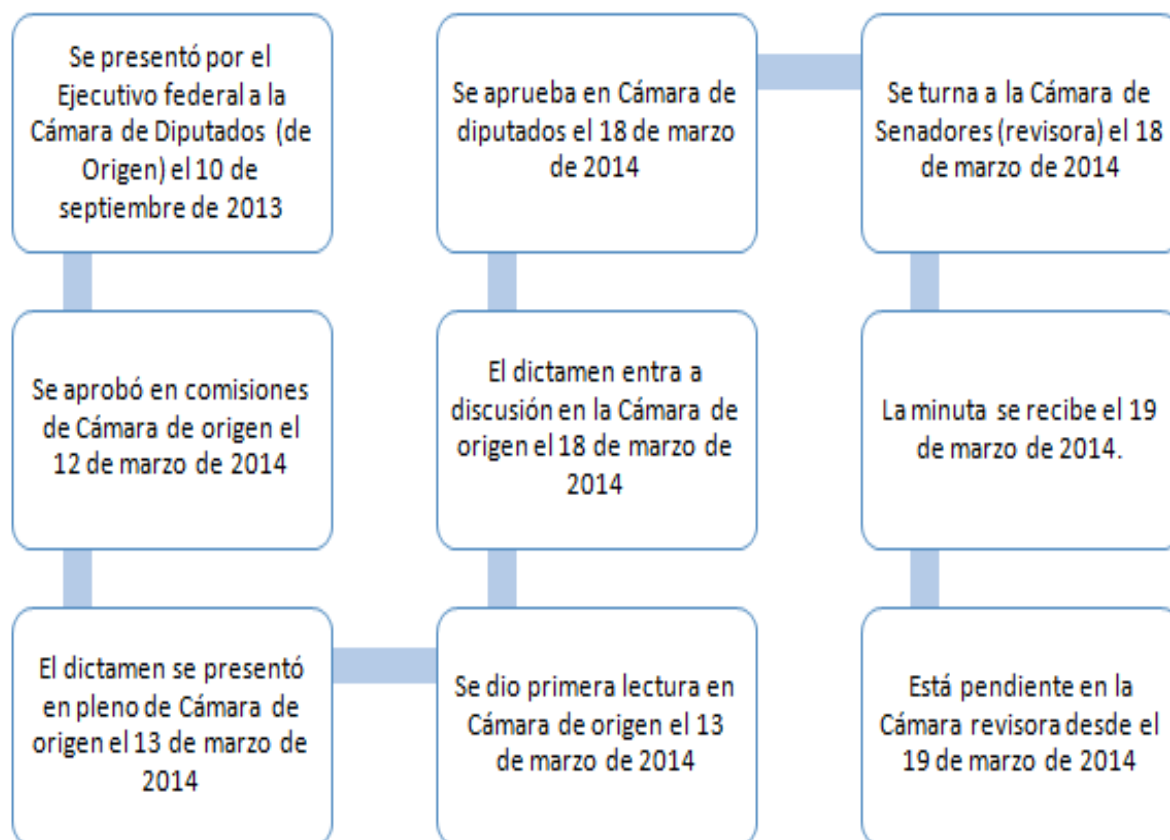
Se presentó por el Ejecutivo federal a la Cámara de Diputados (de Origen) el 10 de septiembre de 2013

Se aprobó en comisiones de Cámara de origen el 12 de marzo de 2014

El dictamen se presentó en pleno de Cámara de origen el 13 de marzo de 2014

Se dio primera lectura en Cámara de origen el 13 de marzo de 2014

El dictamen entra a discusión en la Cámara de origen el 18 de marzo de 2014

Se aprueba en Cámara de diputados el 18 de marzo de 2014

Se turna a la Cámara de Senadores (revisora) el 18 de marzo de 2014

La minuta se recibe el 19 de marzo de 2014.

Está pendiente en la Cámara revisora desde el 19 de marzo de 2014